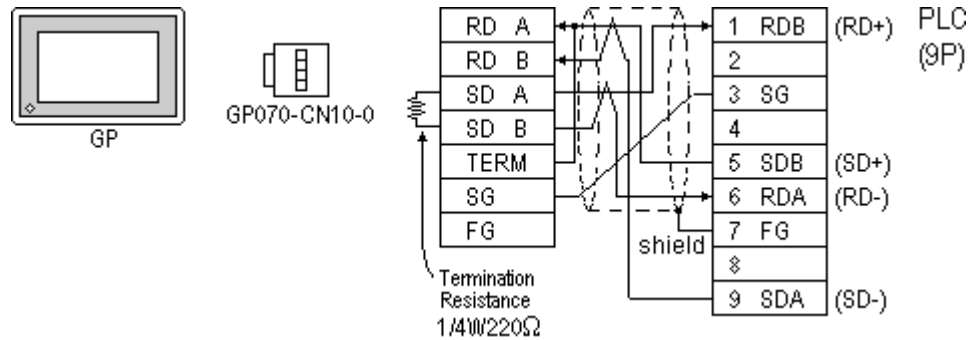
GP

GP070-CN10-0

| RD A |
| RD B |
| SD A |
| SD B |
| TERM |
| SG |
| FG |

Termination Resistance 1/4W220Ω

shield

| 1 RDB | (RD+) |
|---|---|
| 2 | |
| 3 SG | |
| 4 | |
| 5 SDB | (SD+) |
| 6 RDA | (RD-) |
| 7 FG | |
| 8 | |
| 9 SDA | (SD-) |

PLC (9P)